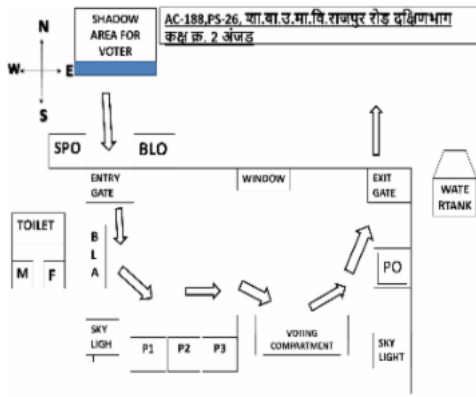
N

W E

S

SHADOW AREA FOR VOTER

AC-188,PS-26, शा.बा.उ.मा.वि.राजपुर रोड दक्षिणभाग कक्ष क्र. 2 अंजड

SPO

BLO

ENTRY GATE

WINDOW

EXIT GATE

WATE RTANK

TOILET

M F

B L A

PO

SKY LIGH T

P1 P2 P3

VOTING COMPARTMENT

SKY LIGHT